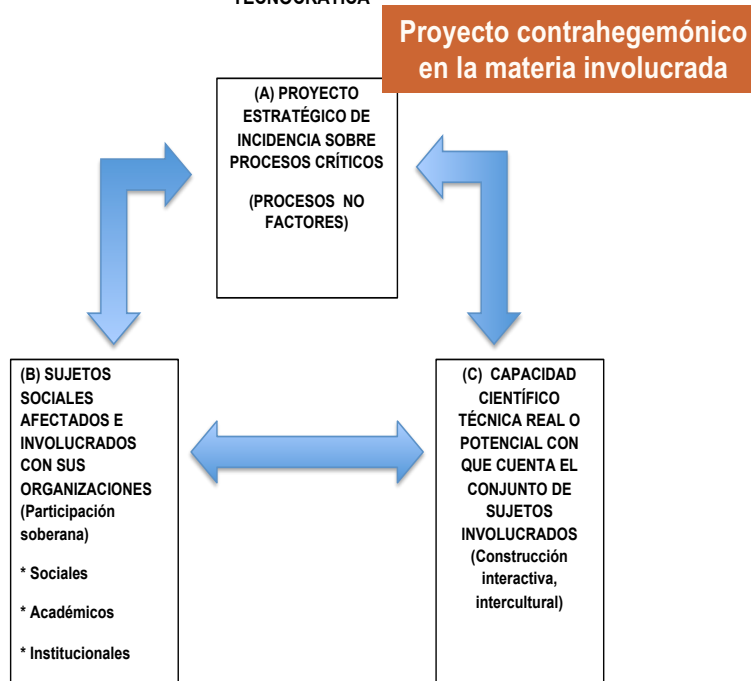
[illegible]

Proyecto contrahegemónico en la materia involucrada

(A) PROYECTO ESTRATÉGICO DE INCIDENCIA SOBRE PROCESOS CRÍTICOS

(PROCESOS NO FACTORES)

(B) SUJETOS SOCIALES AFECTADOS E INVOLUCRADOS CON SUS ORGANIZACIONES (Participación soberana)

* Sociales

* Académicos

* Institucionales

(C) CAPACIDAD CIENTÍFICO TÉCNICA REAL O POTENCIAL CON QUE CUENTA EL CONJUNTO DE SUJETOS INVOLUCRADOS (Construcción interactiva, intercultural)